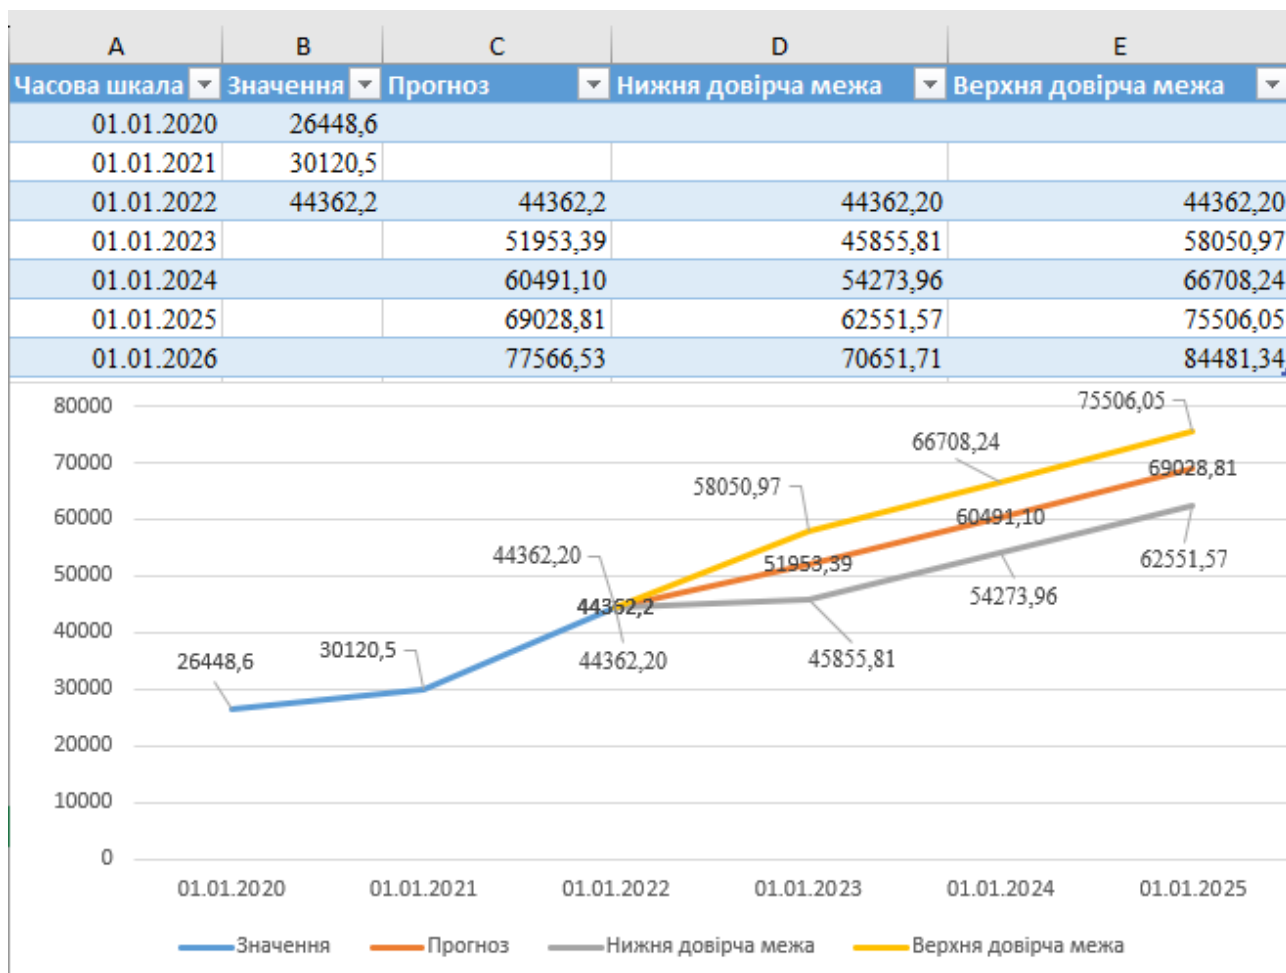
| A | B | C | D | E |
|---|---|---|---|---|
| Часова шкала | Значення | Прогноз | Нижня довірча межа | Верхня довірча межа |
| 01.01.2020 | 26448,6 | | | |
| 01.01.2021 | 30120,5 | | | |
| 01.01.2022 | 44362,2 | 44362,2 | 44362,20 | 44362,20 |
| 01.01.2023 | | 51953,39 | 45855,81 | 58050,97 |
| 01.01.2024 | | 60491,10 | 54273,96 | 66708,24 |
| 01.01.2025 | | 69028,81 | 62551,57 | 75506,05 |
| 01.01.2026 | | 77566,53 | 70651,71 | 84481,34 |

80000
70000
60000
50000
40000
30000
20000
10000
0

75506,05
66708,24
69028,81
58050,97
60491,10
44362,20
51953,39
62551,57
44362,2
54273,96
30120,5
26448,6
44362,20
45855,81

01.01.2020 01.01.2021 01.01.2022 01.01.2023 01.01.2024 01.01.2025

Значення Прогноз Нижня довірча межа Верхня довірча межа